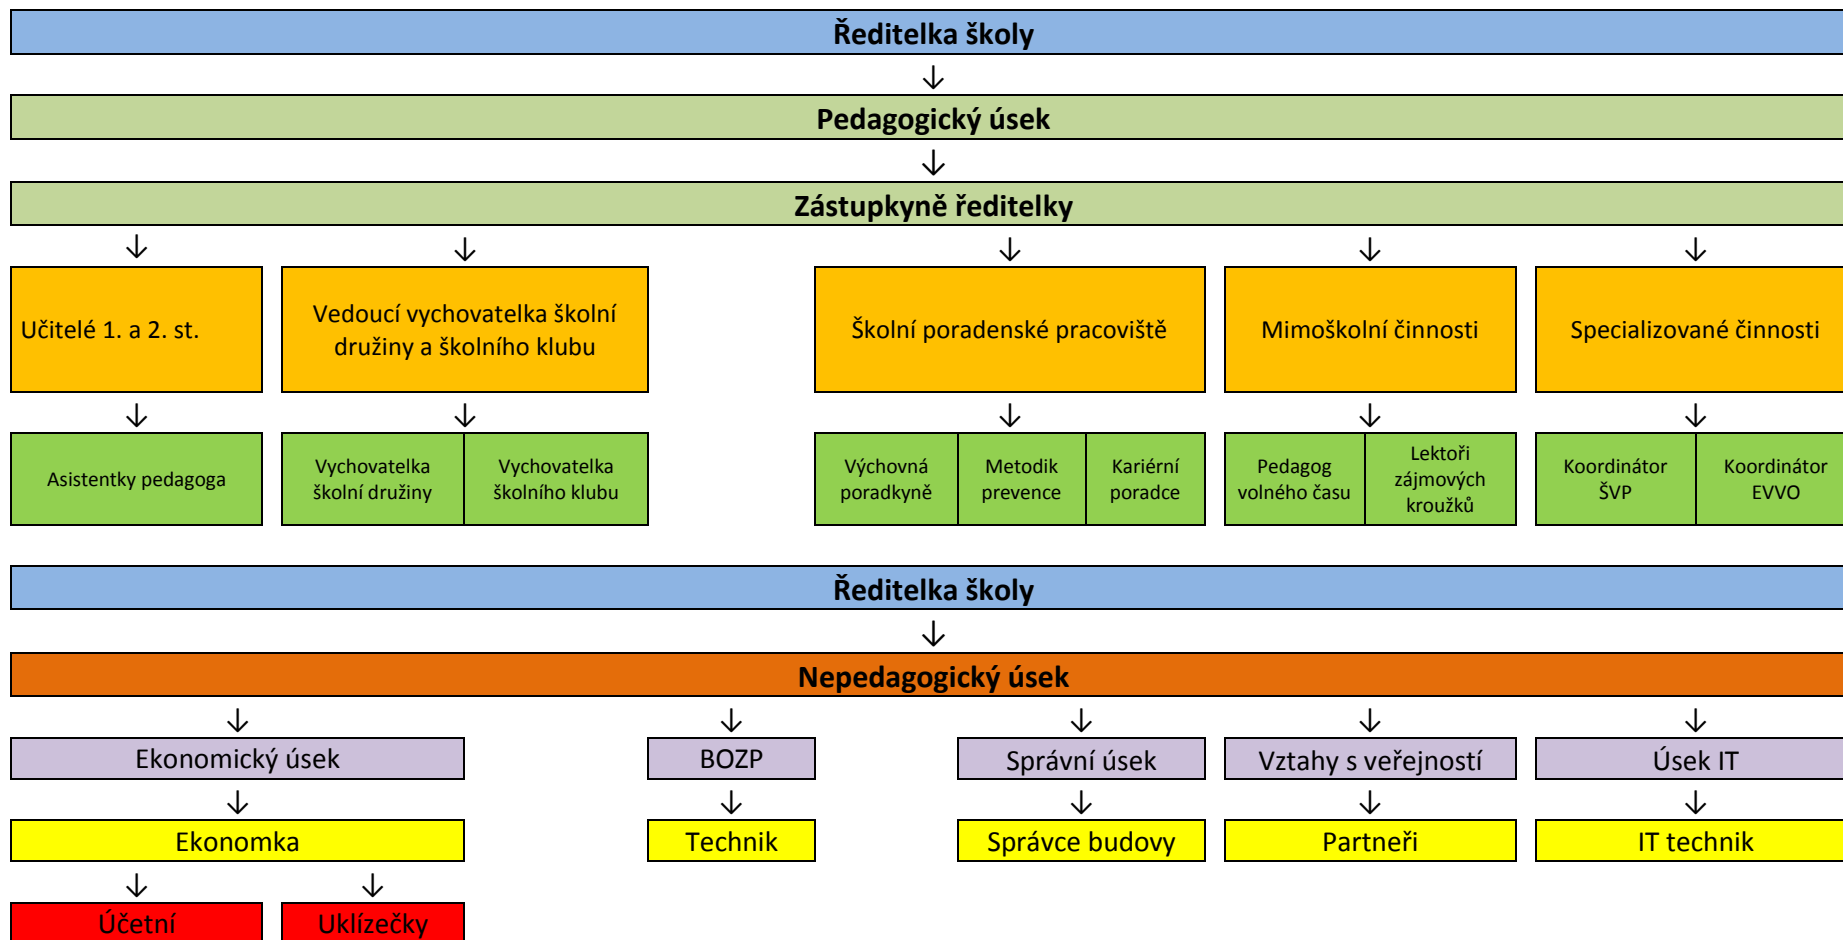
Ředitelka školy

Pedagogický úsek

Zástupkyně ředitelky

Učitelé 1. a 2. st.

Asistentky pedagoga

Vedoucí vychovatelka školní družiny a školního klubu

Vychovatelka školní družiny

Vychovatelka školního klubu

Školní poradenské pracoviště

Výchovná poradkyně

Metodik prevence

Kariérní poradce

Mimoškolní činnosti

Pedagog volného času

Lektoři zájmových kroužků

Specializované činnosti

Koordinátor ŠVP

Koordinátor EVVO

Ředitelka školy

Nepedagogický úsek

Ekonomický úsek

Ekonomka

Účetní

Uklízečky

BOZP

Technik

Správní úsek

Správce budovy

Vztahy s veřejností

Partneři

Úsek IT

IT technik